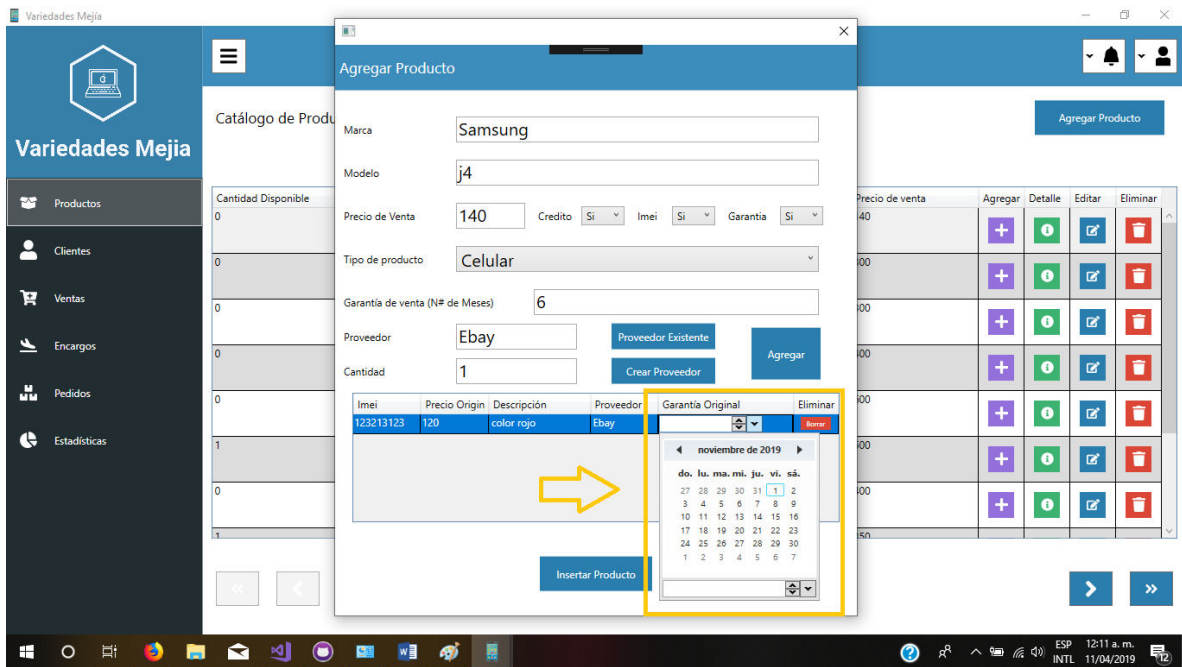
Variedades Mejía

Variedades Mejia

Productos
Clientes
Ventas
Encargos
Pedidos
Estadísticas

Catálogo de Produ

Agregar Producto

| Cantidad Disponible | Precio de venta | Agregar | Detalle | Editar | Eliminar |
|---|---|---|---|---|---|
| 0 | 40 | | | | |
| 0 | 300 | | | | |
| 0 | 300 | | | | |
| 0 | 300 | | | | |
| 0 | 500 | | | | |
| 1 | 500 | | | | |
| 0 | 500 | | | | |
| 1 | 150 | | | | |

Agregar Producto

Marca Samsung
Modelo j4
Precio de Venta 140 Credito Si Imei Si Garantia Si
Tipo de producto Celular
Garantía de venta (N# de Meses) 6
Proveedor Ebay Proveedor Existente
Agregar
Cantidad 1 Crear Proveedor

| Imei | Precio Origin | Descripción | Proveedor | Garantía Original | Eliminar |
|---|---|---|---|---|---|
| 123213123 | 120 | color rojo | Ebay | | Borrar |

noviembre de 2019

| do. | lu. | ma. | mi. | ju. | vi. | sá. |
|---|---|---|---|---|---|---|
| 27 | 28 | 29 | 30 | 31 | 1 | 2 |
| 3 | 4 | 5 | 6 | 7 | 8 | 9 |
| 10 | 11 | 12 | 13 | 14 | 15 | 16 |
| 17 | 18 | 19 | 20 | 21 | 22 | 23 |
| 24 | 25 | 26 | 27 | 28 | 29 | 30 |
| 1 | 2 | 3 | 4 | 5 | 6 | 7 |

Insertar Producto

ESP INTL 12:11 a. m. 11/04/2019 12